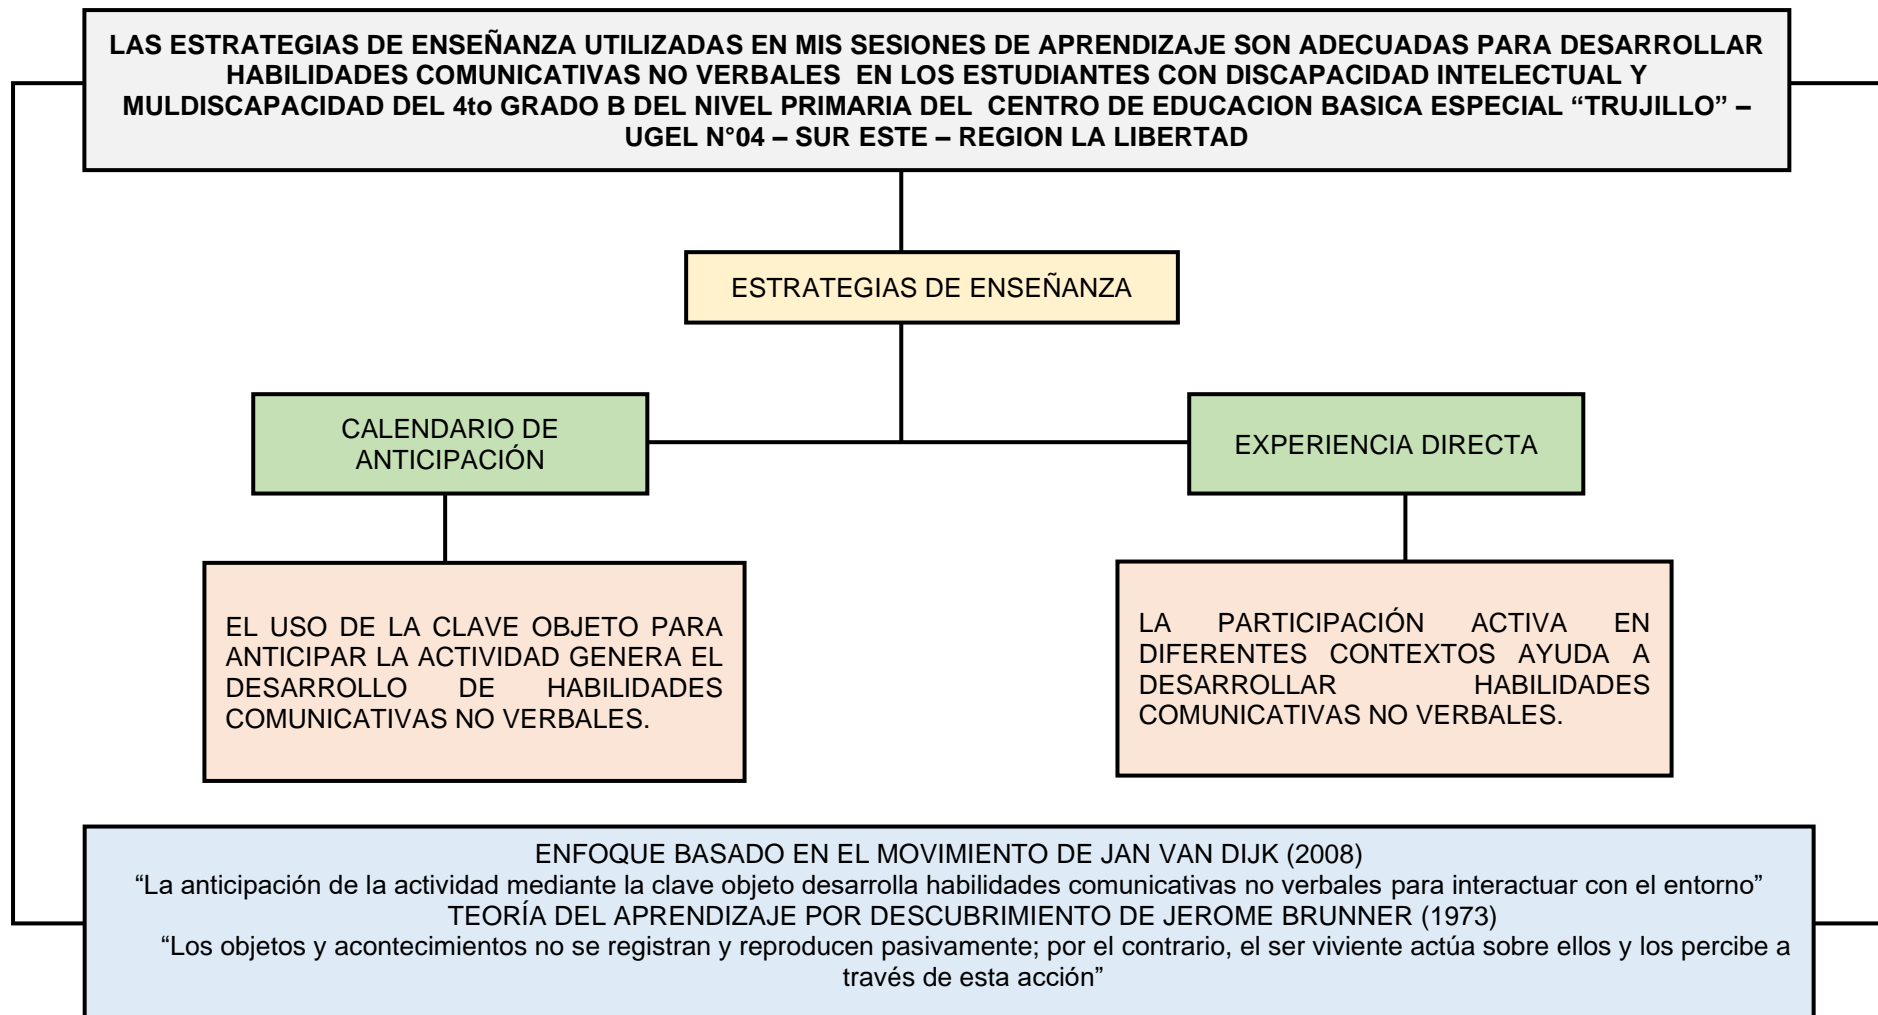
LAS ESTRATEGIAS DE ENSEÑANZA UTILIZADAS EN MIS SESIONES DE APRENDIZAJE SON ADECUADAS PARA DESARROLLAR HABILIDADES COMUNICATIVAS NO VERBALES EN LOS ESTUDIANTES CON DISCAPACIDAD INTELECTUAL Y MULDISCAPACIDAD DEL 4to GRADO B DEL NIVEL PRIMARIA DEL CENTRO DE EDUCACION BASICA ESPECIAL "TRUJILLO" – UGEL N°04 – SUR ESTE – REGION LA LIBERTAD

ESTRATEGIAS DE ENSEÑANZA

CALENDARIO DE ANTICIPACIÓN

EXPERIENCIA DIRECTA

EL USO DE LA CLAVE OBJETO PARA ANTICIPAR LA ACTIVIDAD GENERA EL DESARROLLO DE HABILIDADES COMUNICATIVAS NO VERBALES.

LA PARTICIPACIÓN ACTIVA EN DIFERENTES CONTEXTOS AYUDA A DESARROLLAR HABILIDADES COMUNICATIVAS NO VERBALES.

ENFOQUE BASADO EN EL MOVIMIENTO DE JAN VAN DIJK (2008)
"La anticipación de la actividad mediante la clave objeto desarrolla habilidades comunicativas no verbales para interactuar con el entorno"
TEORÍA DEL APRENDIZAJE POR DESCUBRIMIENTO DE JEROME BRUNNER (1973)
"Los objetos y acontecimientos no se registran y reproducen pasivamente; por el contrario, el ser viviente actúa sobre ellos y los percibe a través de esta acción"